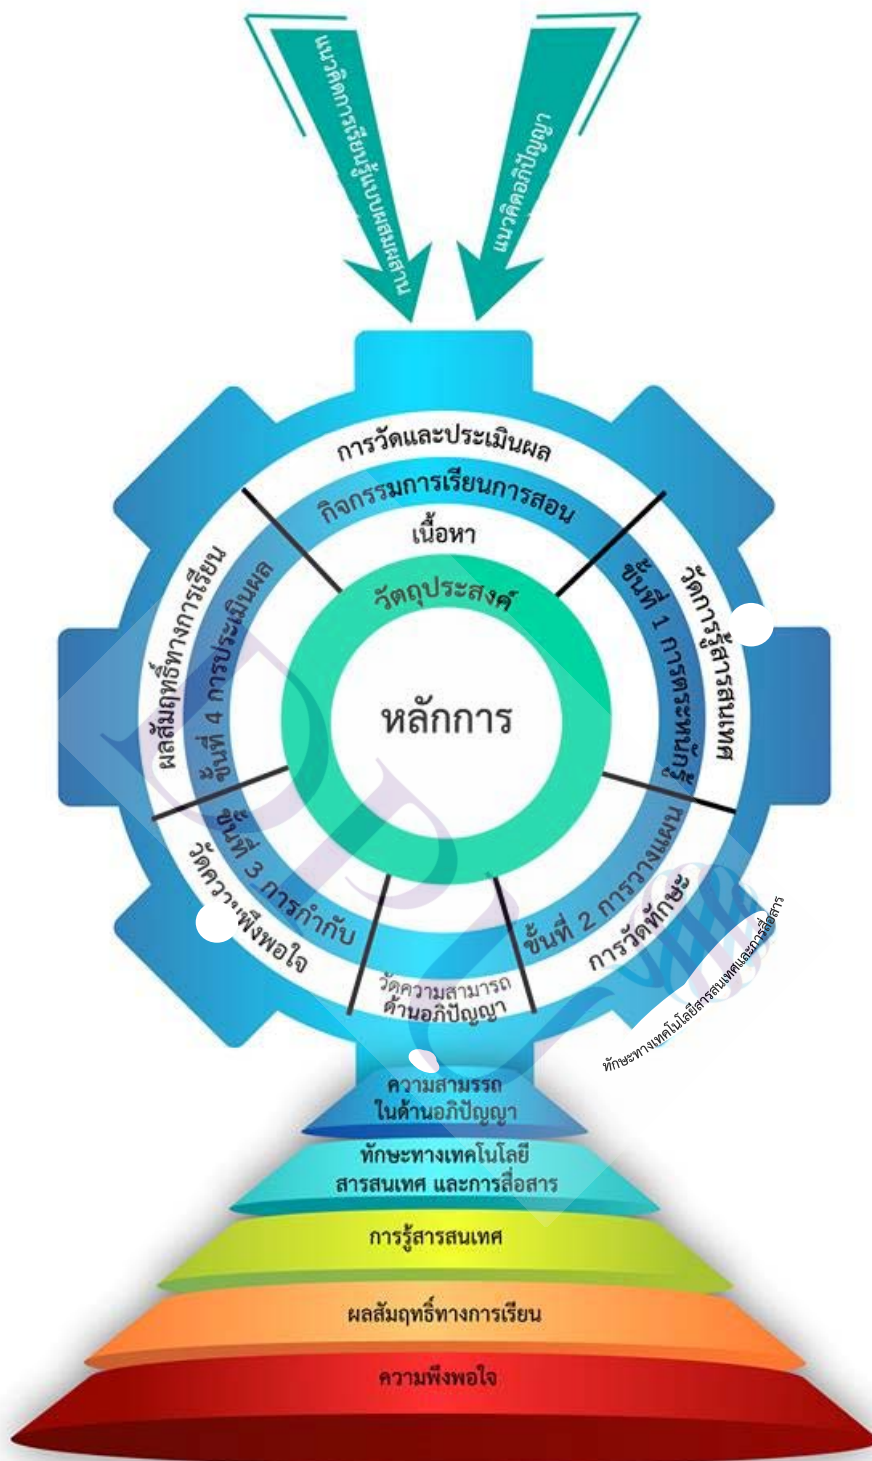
แนวคิดการเรียนรู้แบบผสมผสาน

แนวคิดอภิปัญญา

การวัดและประเมินผล

กิจกรรมการเรียนการสอน

เนื้อหา

วัตถุประสงค์

หลักการ

วัดการรู้สารสนเทศ

ขั้นที่ 1 การตระหนักรู้

ขั้นที่ 2 การวางแผน

การวัดทักษะ

ทักษะทางเทคโนโลยีสารสนเทศและการสื่อสาร

วัดความสามารถด้านอภิปัญญา

ขั้นที่ 3 การกำกับ

วัดความพึงพอใจ

ขั้นที่ 4 การประเมินผล

ผลสัมฤทธิ์ทางการเรียน

ความสามรรถในด้านอภิปัญญา

ทักษะทางเทคโนโลยีสารสนเทศ และการสื่อสาร

การรู้สารสนเทศ

ผลสัมฤทธิ์ทางการเรียน

ความพึงพอใจ